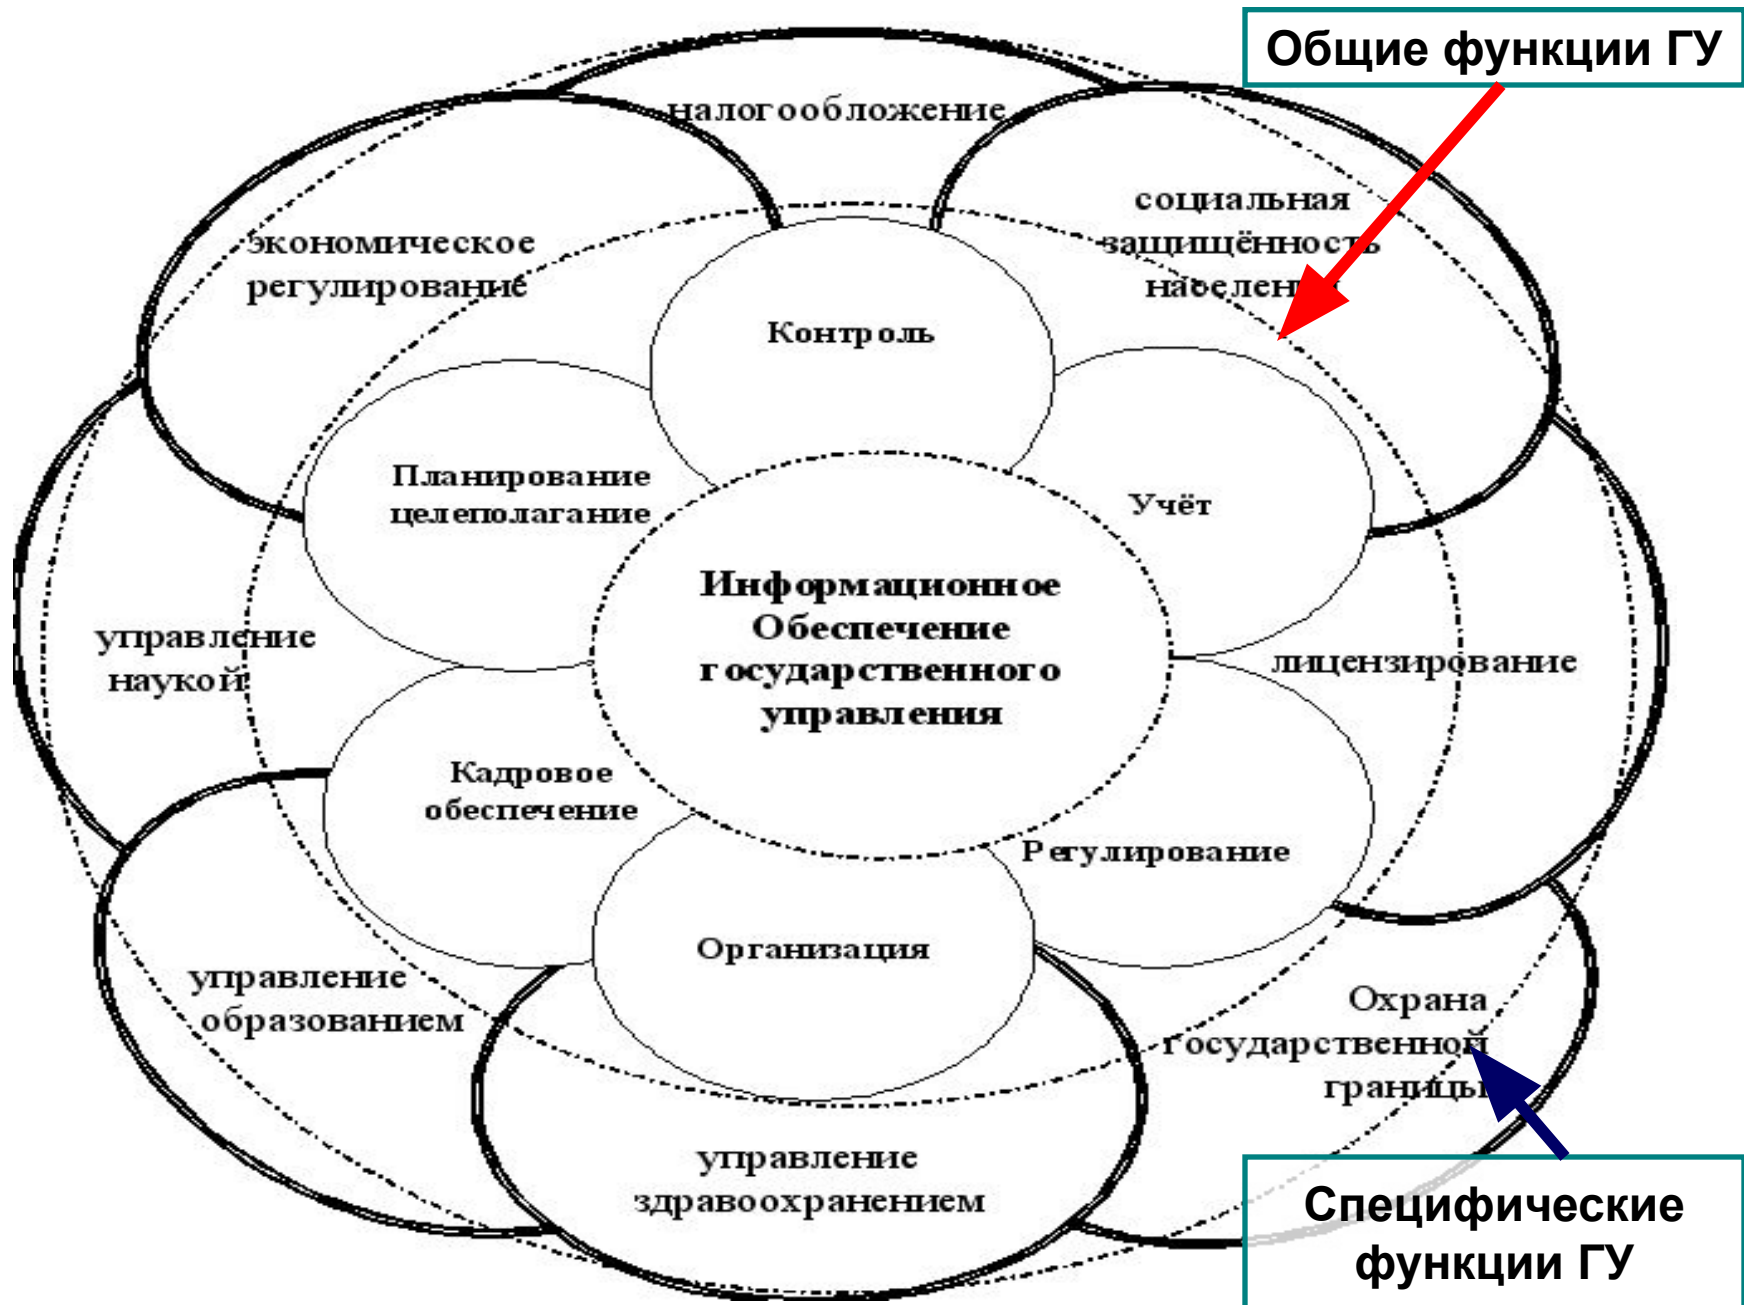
Общие функции ГУ

налогообложение

экономическое регулирование

социальная защищённость населения

Контроль

Планирование целеполагание

Учёт

Информационное Обеспечение государственного управления

управление наукой

лицензирование

Кадровое обеспечение

Регулирование

Организация

управление образованием

Охрана государственной границы

управление здравоохранением

Специфические функции ГУ